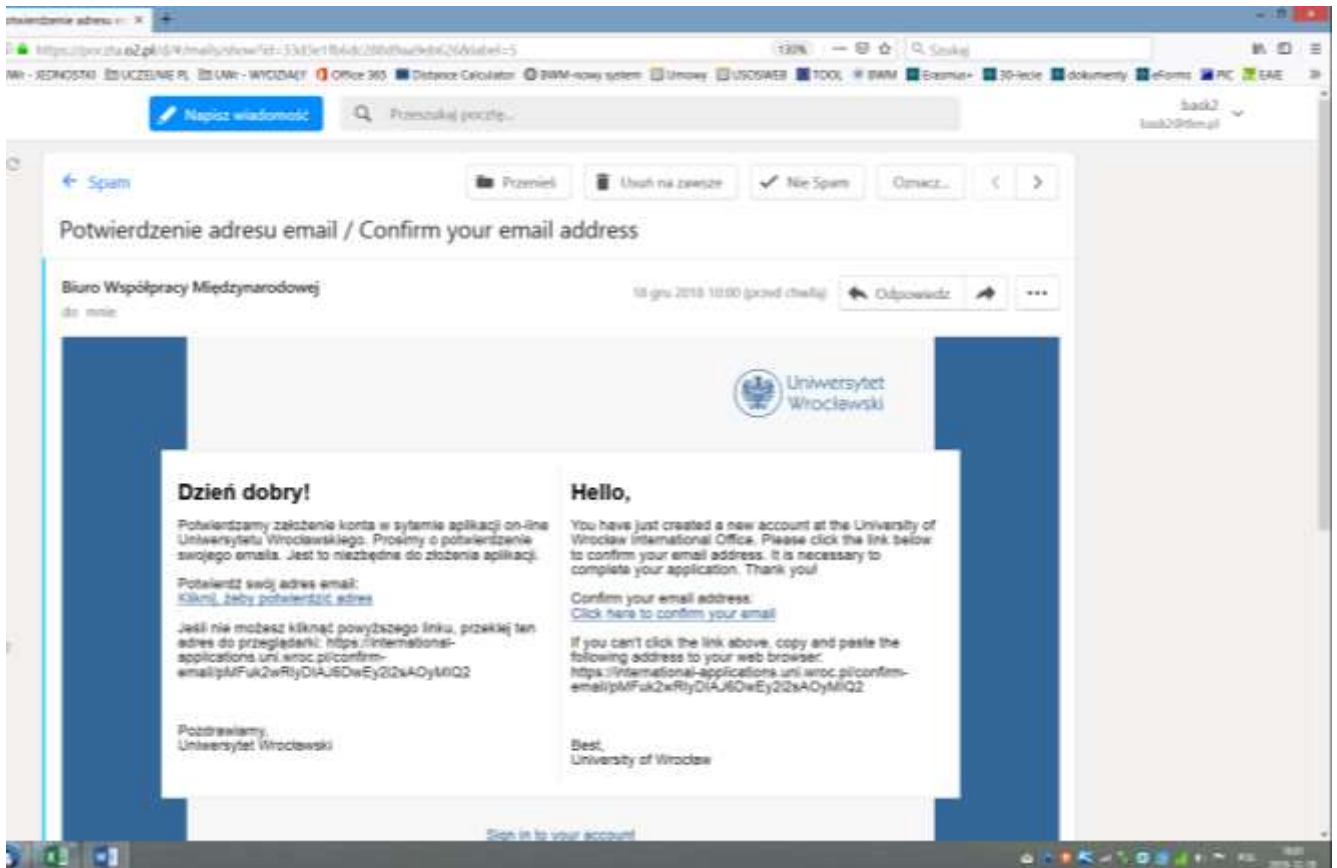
otwierdzenie adresu × +

https://poczta.o2.pl/d/#/mails/show?id=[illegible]

130% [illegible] Szukaj

UWr - JEDNOSTKI UCZELNIE PL UWr - WYDZIAŁY Office 365 Distance Calculator BWM-nowy system Umowy USOSWEB TOOL BWM Erasmus+ 30-lecie dokumenty eForms PIC EAIE

Napisz wiadomość

Przeszukaj pocztę...

back2
back2@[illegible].pl

← Spam

Przenieś Usuń na zawsze Nie Spam Oznacz...

Potwierdzenie adresu email / Confirm your email address

Biuro Współpracy Międzynarodowej
do: mnie

18 gru 2018 10:00 (przed chwilą)

Odpowiedz

Uniwersytet Wrocławski

Dzień dobry!

Potwierdzamy założenie konta w sytemie aplikacji on-line Uniwersytetu Wrocławskiego. Prosimy o potwierdzenie swojego emaila. Jest to niezbędne do złożenia aplikacji.

Potwierdź swój adres email:
Kliknij, żeby potwierdzić adres

Jeśli nie możesz kliknąć powyższego linku, przekiej ten adres do przeglądarki: https://international-applications.uni.wroc.pl/confirm-email/pMFuk2wRlyDlAJ6DwEy2i2sAOyMIQ2

Pozdrawiamy,
Uniwersytet Wrocławski

Hello,

You have just created a new account at the University of Wroclaw International Office. Please click the link below to confirm your email address. It is necessary to complete your application. Thank you!

Confirm your email address:
Click here to confirm your email

If you can't click the link above, copy and paste the following address to your web browser: https://international-applications.uni.wroc.pl/confirm-email/pMFuk2wRlyDlAJ6DwEy2i2sAOyMIQ2

Best,
University of Wroclaw

Sign in to your account